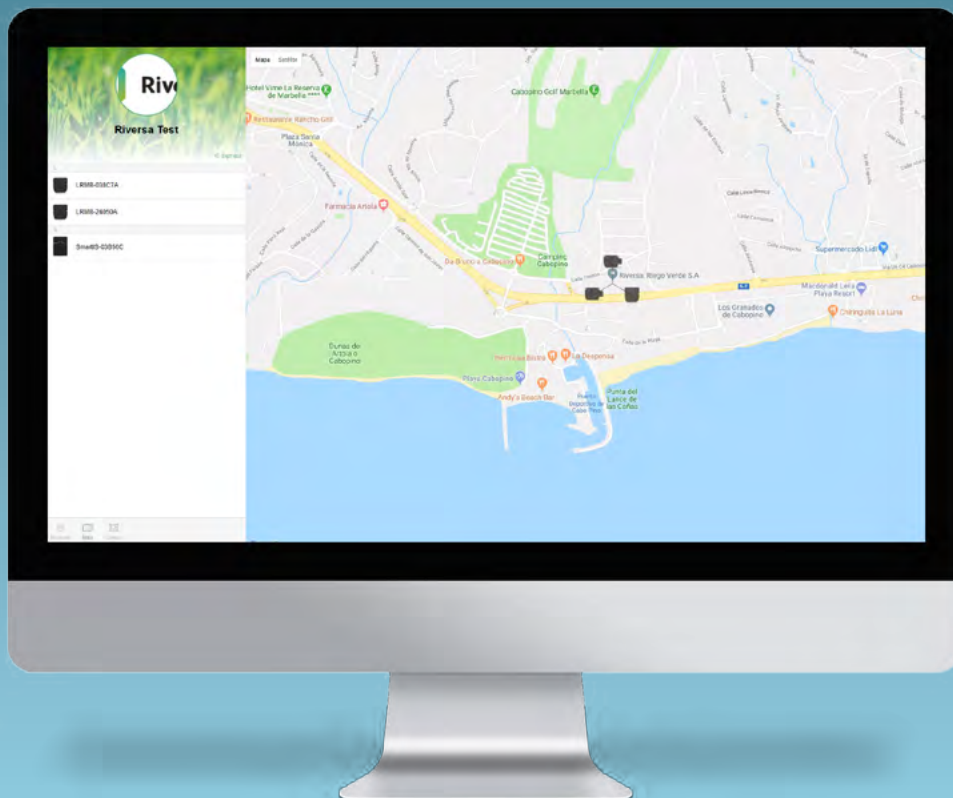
Riv

Riversa Test

LR868-038CTA

LR868-28050A

Smart65-03B90C

Mapa Satélite

Hotel Vime La Reserva de Marbella

Restaurante Rancho Grill

Plaza Santa Mónica

Cabopino Golf Marbella

Farmacia Artola

Da Bruno a Cabopino

Camping Cabopino

Riversa. Riego Verde S.A

Supermercado Lidl

Macdonald Leila Playa Resort

Los Granados de Cabopino

Chiringuito La Luna

Dunas de Artola o Cabopino

Playa Cabopino

La Despensa

Andy's Beach Bar

Puerto Deportivo de Cabo Pino

Punta del Lance de las Cañas

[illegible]